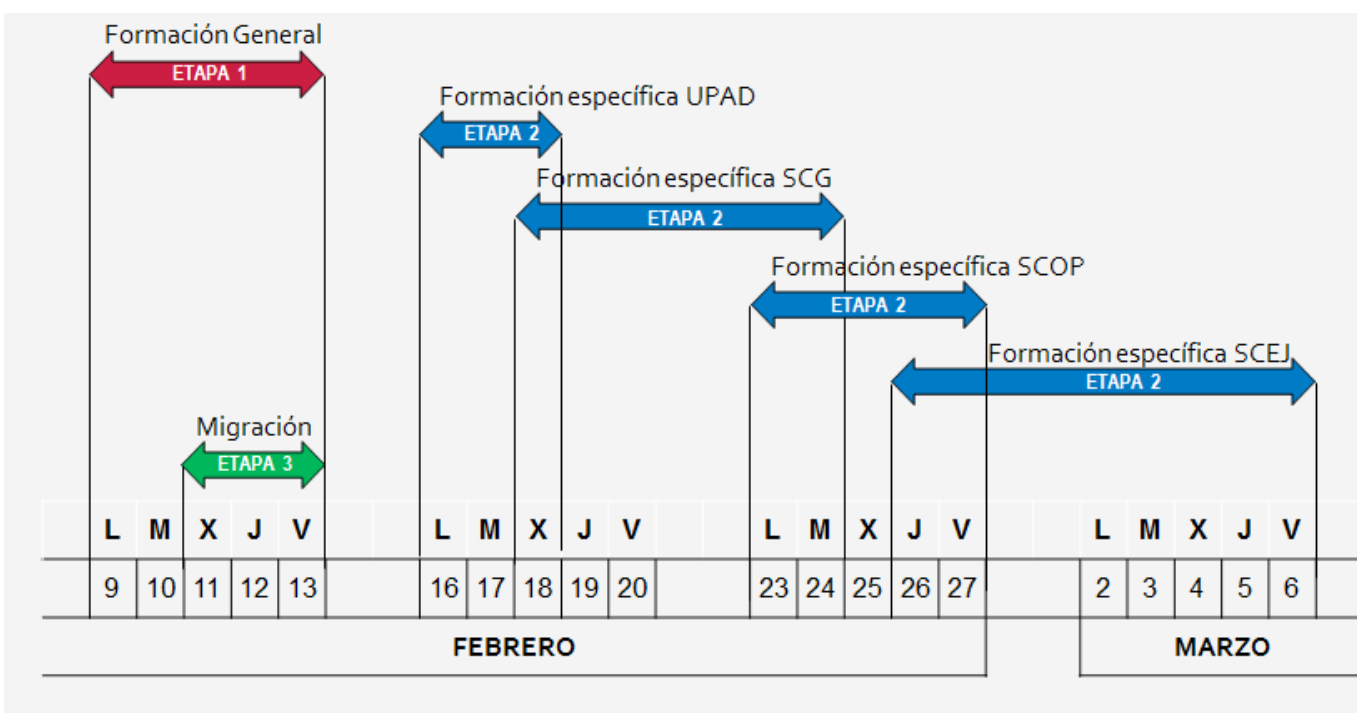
Formación General
ETAPA 1

Formación específica UPAD
ETAPA 2

Formación específica SCG
ETAPA 2

Formación específica SCOP
ETAPA 2

Formación específica SCEJ
ETAPA 2

Migración
ETAPA 3

| L | M | X | J | V | | L | M | X | J | V | | L | M | X | J | V | | L | M | X | J | V |
|---|---|---|---|---|---|---|---|---|---|---|---|---|---|---|---|---|---|---|---|---|---|---|
| 9 | 10 | 11 | 12 | 13 | | 16 | 17 | 18 | 19 | 20 | | 23 | 24 | 25 | 26 | 27 | | 2 | 3 | 4 | 5 | 6 |

FEBRERO

MARZO